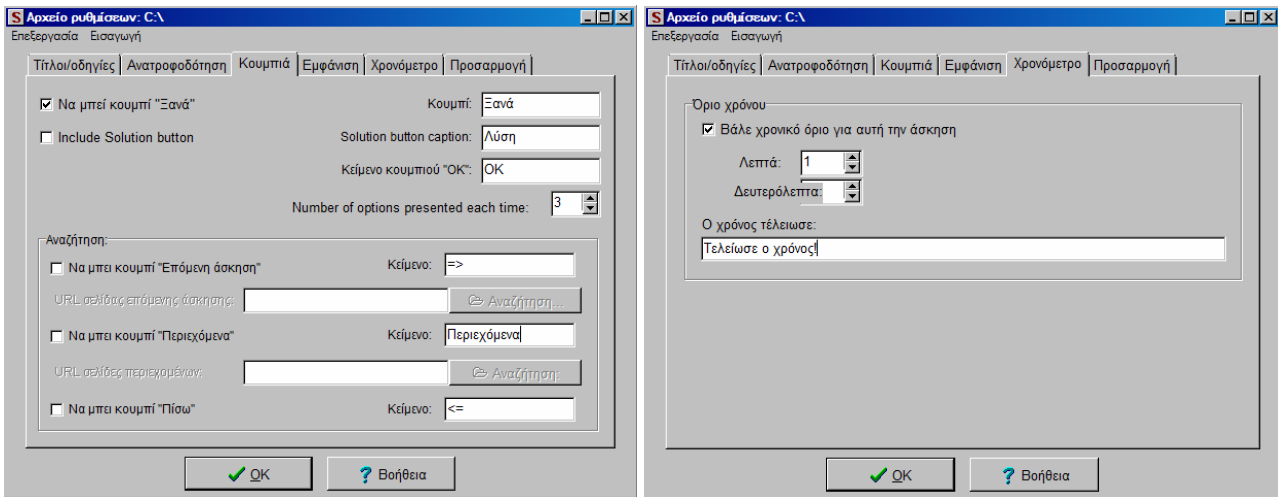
Αρχείο ρυθμίσεων: C:\
Επεξεργασία Εισαγωγή
Τίτλοι/οδηγίες | Ανατροφοδότηση | Κουμπιά | Εμφάνιση | Χρονόμετρο | Προσαρμογή

☑ Να μπεί κουμπί "Ξανά"
Κουμπί: Ξανά
☐ Include Solution button
Solution button caption: Λύση
Κείμενο κουμπιού "OK": OK
Number of options presented each time: 3

Αναζήτηση:
☐ Να μπει κουμπί "Επόμενη άσκηση"
Κείμενο: =>
URL σελίδας επόμενης άσκησης:
Αναζήτηση...
☐ Να μπει κουμπί "Περιεχόμενα"
Κείμενο: Περιεχόμενα
URL σελίδες περιεχομένων:
Αναζήτηση...
☐ Να μπει κουμπί "Πίσω"
Κείμενο: <=

OK
Βοήθεια

Αρχείο ρυθμίσεων: C:\
Επεξεργασία Εισαγωγή
Τίτλοι/οδηγίες | Ανατροφοδότηση | Κουμπιά | Εμφάνιση | Χρονόμετρο | Προσαρμογή

Όριο χρόνου
☑ Βάλε χρονικό όριο για αυτή την άσκηση
Λεπτά: 1
Δευτερόλεπτα:
Ο χρόνος τέλειωσε:
Τελείωσε ο χρόνος!

OK
Βοήθεια